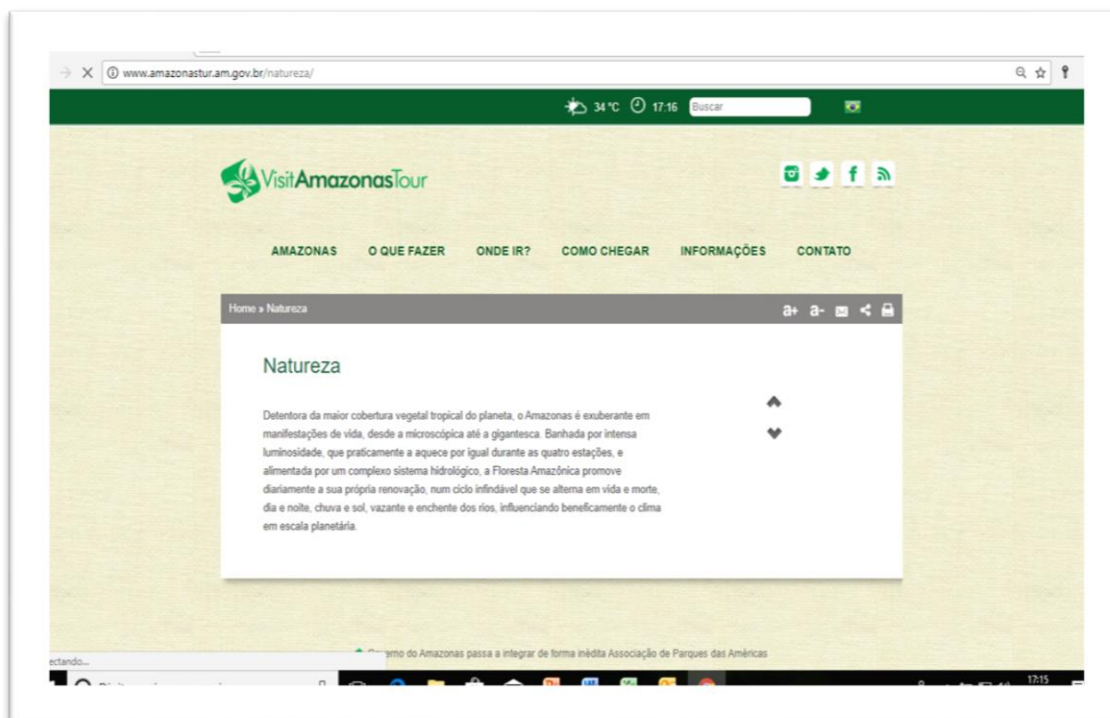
www.amazonastur.am.gov.br/natureza/

34 °C 17:16 Buscar

VisitAmazonasTour

AMAZONAS O QUE FAZER ONDE IR? COMO CHEGAR INFORMAÇÕES CONTATO

Home » Natureza

a+ a-

Natureza

Detentora da maior cobertura vegetal tropical do planeta, o Amazonas é exuberante em manifestações de vida, desde a microscópica até a gigantesca. Banhada por intensa luminosidade, que praticamente a aquece por igual durante as quatro estações, e alimentada por um complexo sistema hidrológico, a Floresta Amazônica promove diariamente a sua própria renovação, num ciclo infindável que se alterna em vida e morte, dia e noite, chuva e sol, vazante e enchente dos rios, influenciando beneficamente o clima em escala planetária.

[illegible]erno do Amazonas passa a integrar de forma inédita Associação de Parques das Américas

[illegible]ectando...

17:15